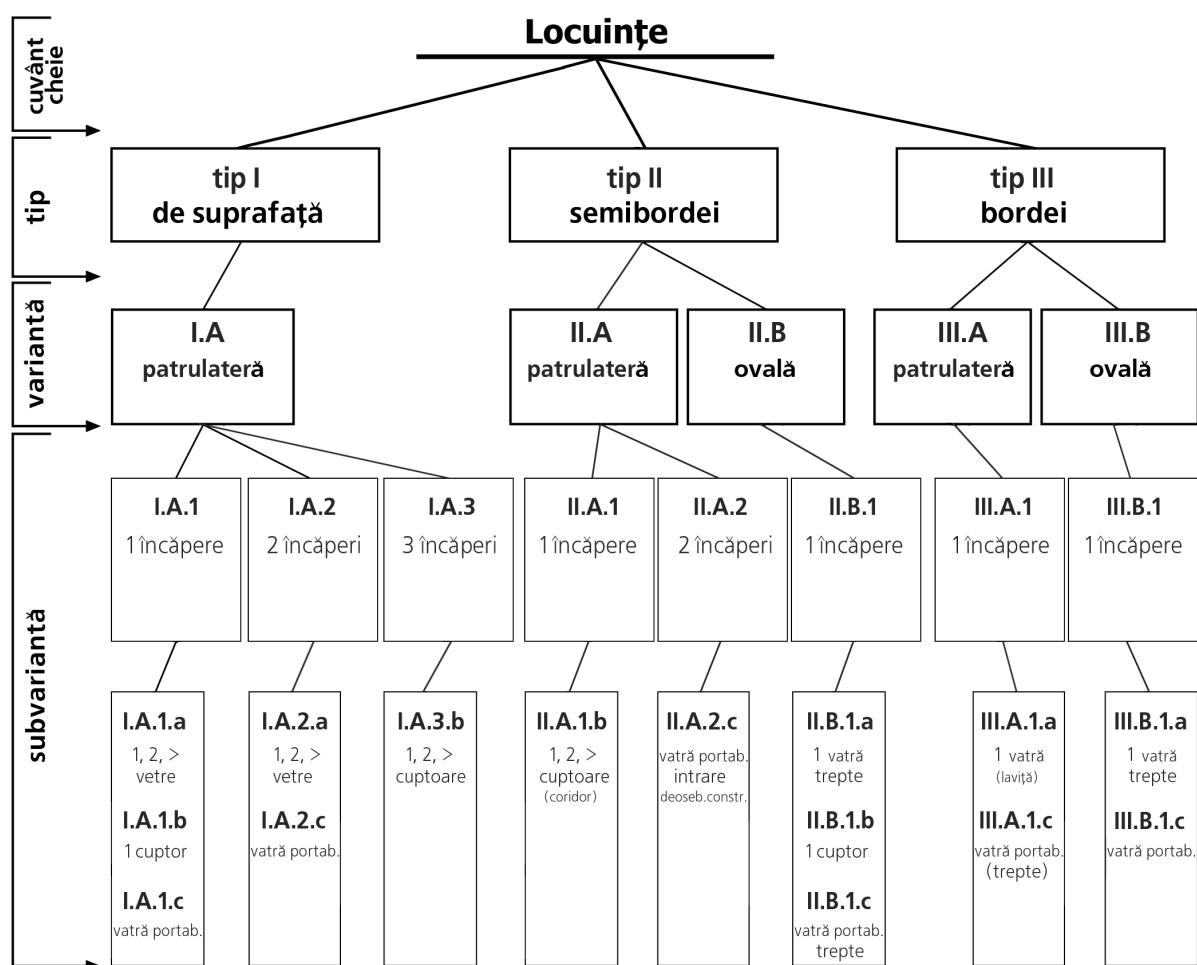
cuvânt cheie

tip

variantă

subvariantă

Locuințe

tip I
de suprafață

tip II
semibordei

tip III
bordei

I.A
patrulateră

II.A
patrulateră

II.B
ovală

III.A
patrulateră

III.B
ovală

I.A.1
1 încăpere

I.A.2
2 încăperi

I.A.3
3 încăperi

II.A.1
1 încăpere

II.A.2
2 încăperi

II.B.1
1 încăpere

III.A.1
1 încăpere

III.B.1
1 încăpere

I.A.1.a
1, 2, >
vetre

I.A.1.b
1 cuptor

I.A.1.c
vatră portab.

I.A.2.a
1, 2, >
vetre

I.A.2.c
vatră portab.

I.A.3.b
1, 2, >
cuptoare

II.A.1.b
1, 2, >
cuptoare
(coridor)

II.A.2.c
vatră portab.
intrare
deoseb.constr.

II.B.1.a
1 vatră
trepte

II.B.1.b
1 cuptor

II.B.1.c
vatră portab.
trepte

III.A.1.a
1 vatră
(laviță)

III.A.1.c
vatră portab.
(trepte)

III.B.1.a
1 vatră
trepte

III.B.1.c
vatră portab.